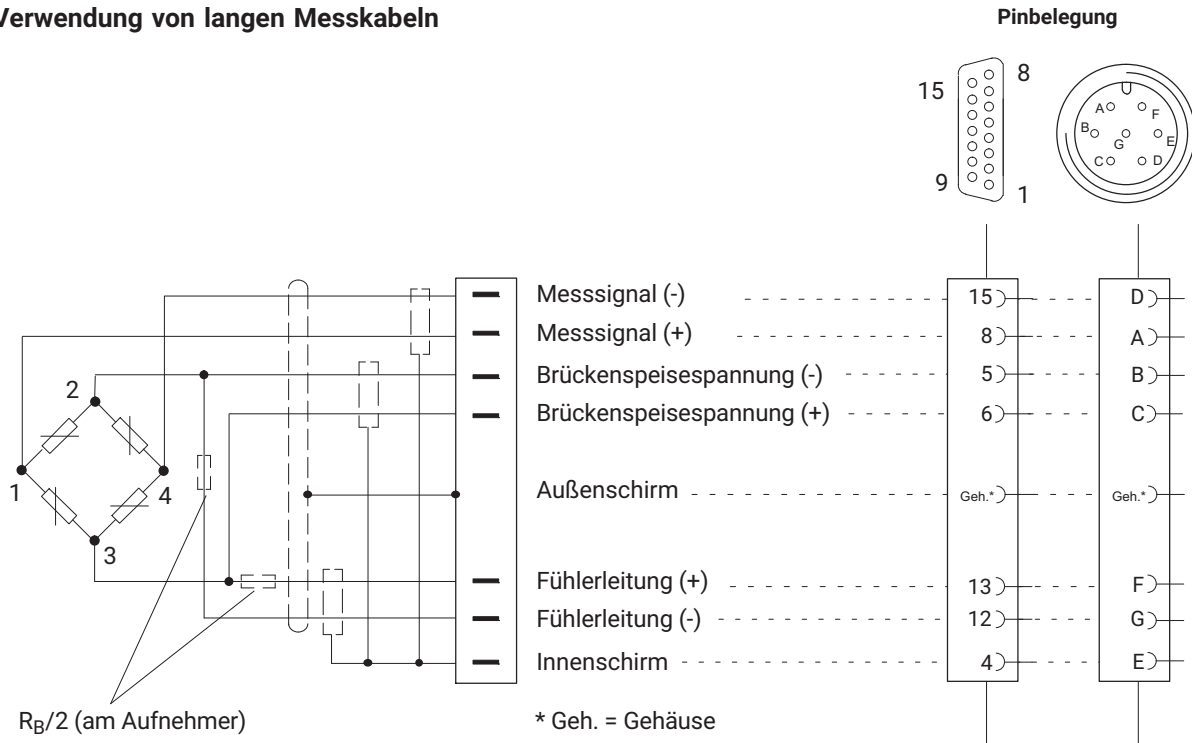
Verwendung von langen Messkabeln

Pinbelegung

15
8
9
1

A
F
B
G
E
C
D

2
1
4
3

Messsignal (-)
Messsignal (+)
Brückenspeisespannung (-)
Brückenspeisespannung (+)
Außenschirm
Fühlerleitung (+)
Fühlerleitung (-)
Innenschirm

15
8
5
6
Geh.*
13
12
4

D
A
B
C
Geh.*
F
G
E

$R_B/2$ (am Aufnehmer)

* Geh. = Gehäuse